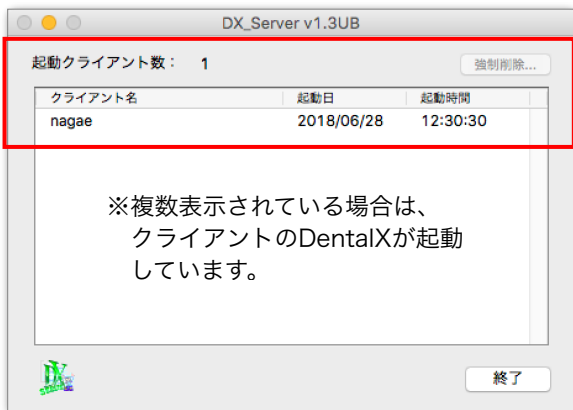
DX_Server v1.3UB

起動クライアント数： 1

強制削除...

| クライアント名 | 起動日 | 起動時間 |
|---|---|---|
| nagae | 2018/06/28 | 12:30:30 |

※複数表示されている場合は、クライアントのDentalXが起動しています。

DX

終了